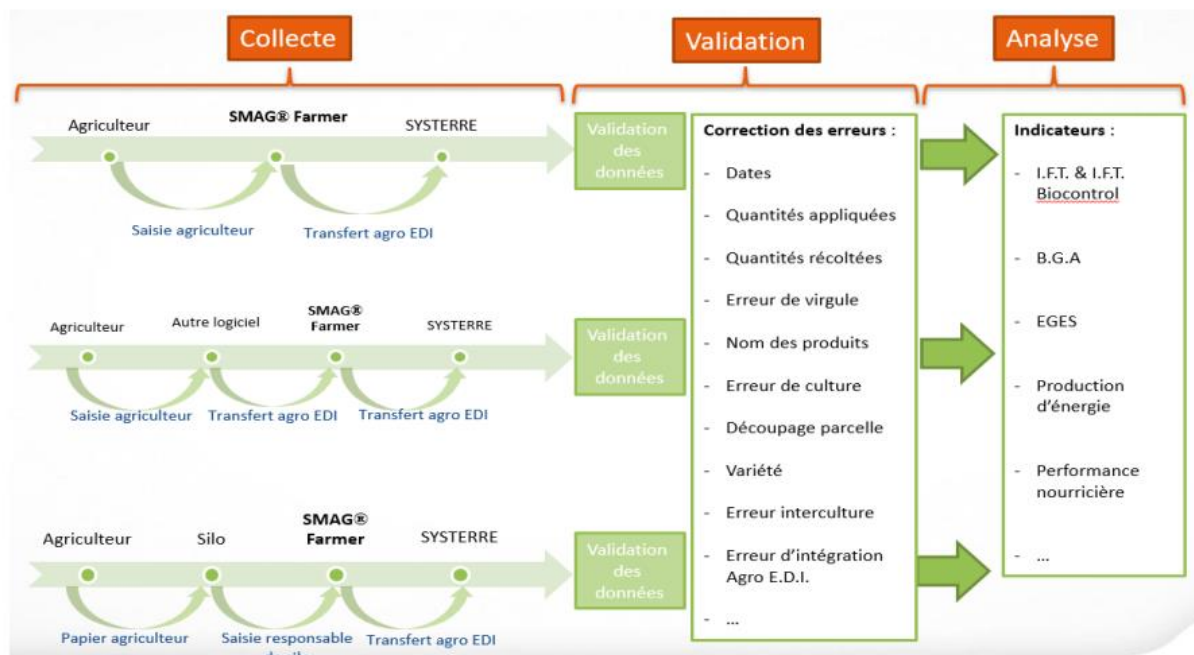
Collecte

Validation

Analyse

Agriculteur
SMAG® Farmer
SYSTERRE

Saisie agriculteur
Transfert agro EDI

Agriculteur
Autre logiciel
SMAG® Farmer
SYSTERRE

Saisie agriculteur
Transfert agro EDI
Transfert agro EDI

Agriculteur
Silo
SMAG® Farmer
SYSTERRE

Papier agriculteur
Saisie responsable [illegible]
Transfert agro EDI

Validation des données

Validation des données

Validation des données

Correction des erreurs :
- Dates
- Quantités appliquées
- Quantités récoltées
- Erreur de virgule
- Nom des produits
- Erreur de culture
- Découpage parcelle
- Variété
- Erreur interculture
- Erreur d'intégration Agro E.D.I.
- ...

Indicateurs :
- I.F.T. & I.F.T. Biocontrol
- B.G.A
- EGES
- Production d'énergie
- Performance nourricière
- ...